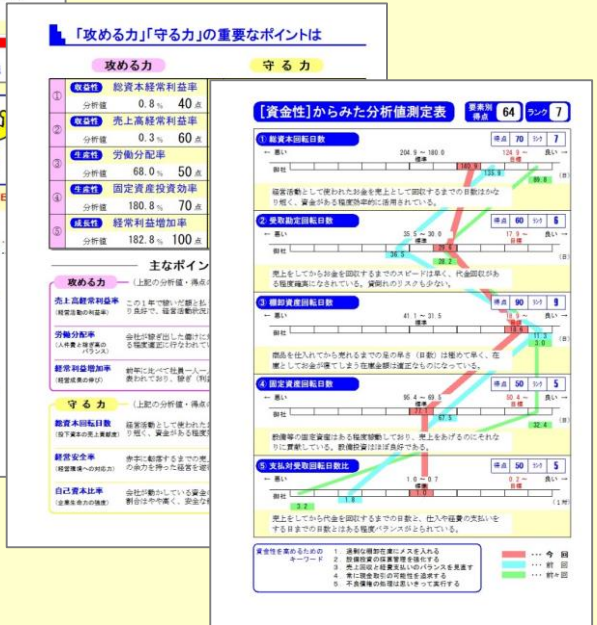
「攻める力」「守る力」の重要なポイントは

攻める力

守る力

① 収益性 総資本経常利益率
分析値 0.8 % 40 点

② 収益性 売上高経常利益率
分析値 0.3 % 60 点

③ 生産性 労働分配率
分析値 68.0 % 50 点

④ 生産性 固定資産投資効率
分析値 180.8 % 70 点

⑤ 成長性 経常利益増加率
分析値 182.8 % 100 点

主なポイン

攻める力 （上記の分析値，得点の

売上高経常利益率 （経常活動の利益率） この1年で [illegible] り良好で，経営活動状況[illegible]

労働分配率 （人件費と経営者のバランス） 会社が稼ぎ出した儲けに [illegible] る程度適正に行なわれて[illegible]

経常利益増加率 （経営成果の伸び） 前年に比べて社員一人一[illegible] 成長しており，稼ぎ（利益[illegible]

守る力 （上記の分析値，得点の

総資本回転日数 （投下資本の売上高効率） 経営資源として使われた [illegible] り短く，資金がある程度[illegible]

経営安全率 （経営現場への対応力） 赤字に転落するまでの売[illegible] の余力を持った経営を確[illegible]

自己資本比率 （企業存続の力量） 会社が動かしている資金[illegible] 割合は中小企業として，安全な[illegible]

[資金性]からみた分析値測定表 要素別得点 64 ランク 7

① 総資本回転日数 得点 70 ランク 7
← 悪い 204.9 ～ 180.0 標準 124.9 ～ 目標 良い →
御社 140.9 135.9 89.8 (日)
経営資源として使われたお金を売上で回収するまでの日数はかなり短く，資金がある程度効率的に活用されている。

② 受取勘定回転日数 得点 60 ランク 6
← 悪い 35.5 ～ 30.0 標準 17.9 ～ 目標 良い →
御社 36.5 29.6 28.2 (日)
売上をしてから代金を回収するまでのスピードは早く，代金回収がある程度順調になされている。貸倒れのリスクも少ない。

③ 棚卸資産回転日数 得点 90 ランク 9
← 悪い 41.1 ～ 31.5 標準 18.9 ～ 目標 良い →
御社 13.6 11.3 3.0 (日)
商品を仕入れてから売れるまでの足の早さ（日数）は極めて早く，在庫としてお金が寝てしまう在庫金額は適正なものになっている。

④ 固定資産回転日数 得点 50 ランク 5
← 悪い 96.4 ～ 69.5 標準 50.4 ～ 目標 良い →
御社 77.1 67.5 32.4 (日)
設備等の固定資産はある程度稼動しており，売上をあげるのにそれなりに貢献している。設備投資はほぼ良好である。

⑤ 支払対受取回転日数比 得点 50 ランク 5
← 悪い 1.0 ～ 0.7 標準 0.3 ～ 目標 良い →
御社 3.2 1.9 1.0 (1分)
売上をしてから代金を回収するまでの日数と，仕入や経費の支払いをするまでの日数とのある程度バランスがとられている。

資金性を高めるためのキーワード
1 通剰な棚卸在庫にメスを入れる
2 設備投資の採算管理を強化する
3 売上回収と経費支払いのバランスを見直す
4 常に現金取引の可能性を追求する
5 不良債権の処理は思いきって実行する

… 今回
… 前回
… 前々回